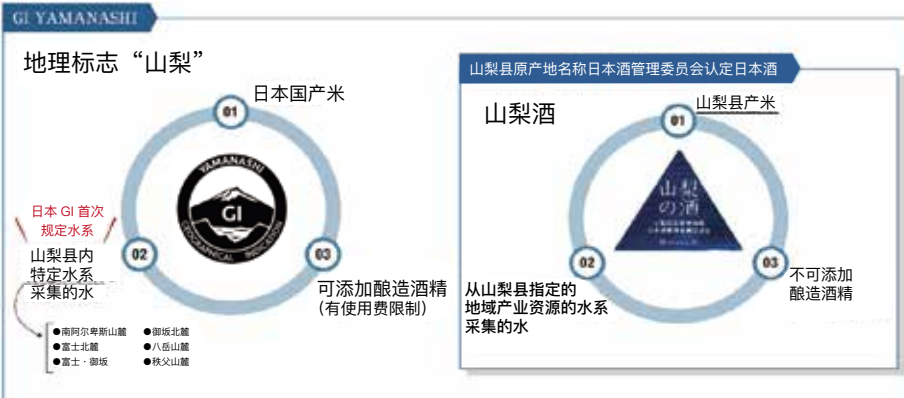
GI YAMANASHI

地理标志“山梨”

01
日本国产米

YAMANASHI
GI
GEOGRAPHICAL INDICATION

日本 GI 首次规定水系

02
山梨县内特定水系采集的水

●南阿尔卑斯山麓
●富士北麓
●富士・御坂
●御坂北麓
●八岳山麓
●秩父山麓

03
可添加酿造酒精（有使用费限制）

山梨县原产地名称日本酒管理委员会认定日本酒

山梨酒

01
山梨县产米

山梨の酒

02
从山梨县指定的地域产业资源的水系采集的水

03
不可添加酿造酒精